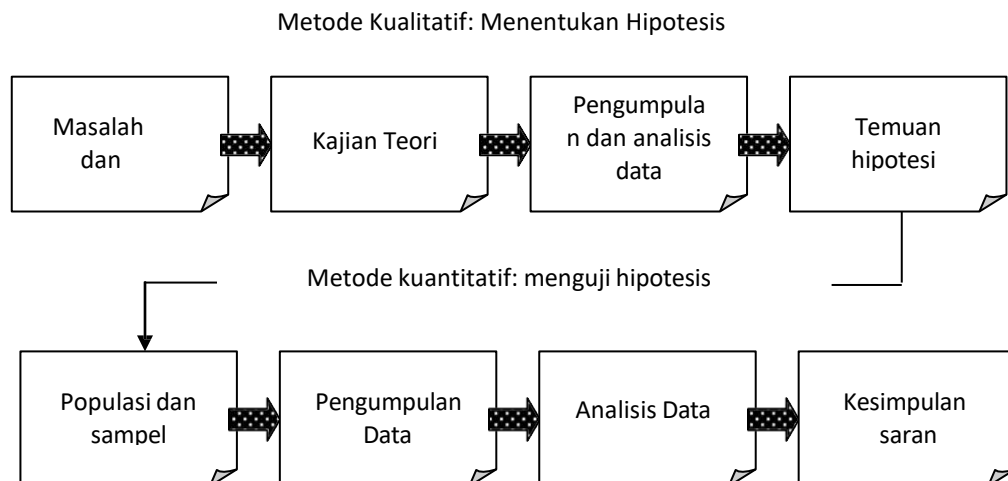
Metode Kualitatif: Menentukan Hipotesis

Masalah dan

Kajian Teori

Pengumpula n dan analisis data

Temuan hipotesi

Metode kuantitatif: menguji hipotesis

Populasi dan sampel

Pengumpulan Data

Analisis Data

Kesimpulan saran